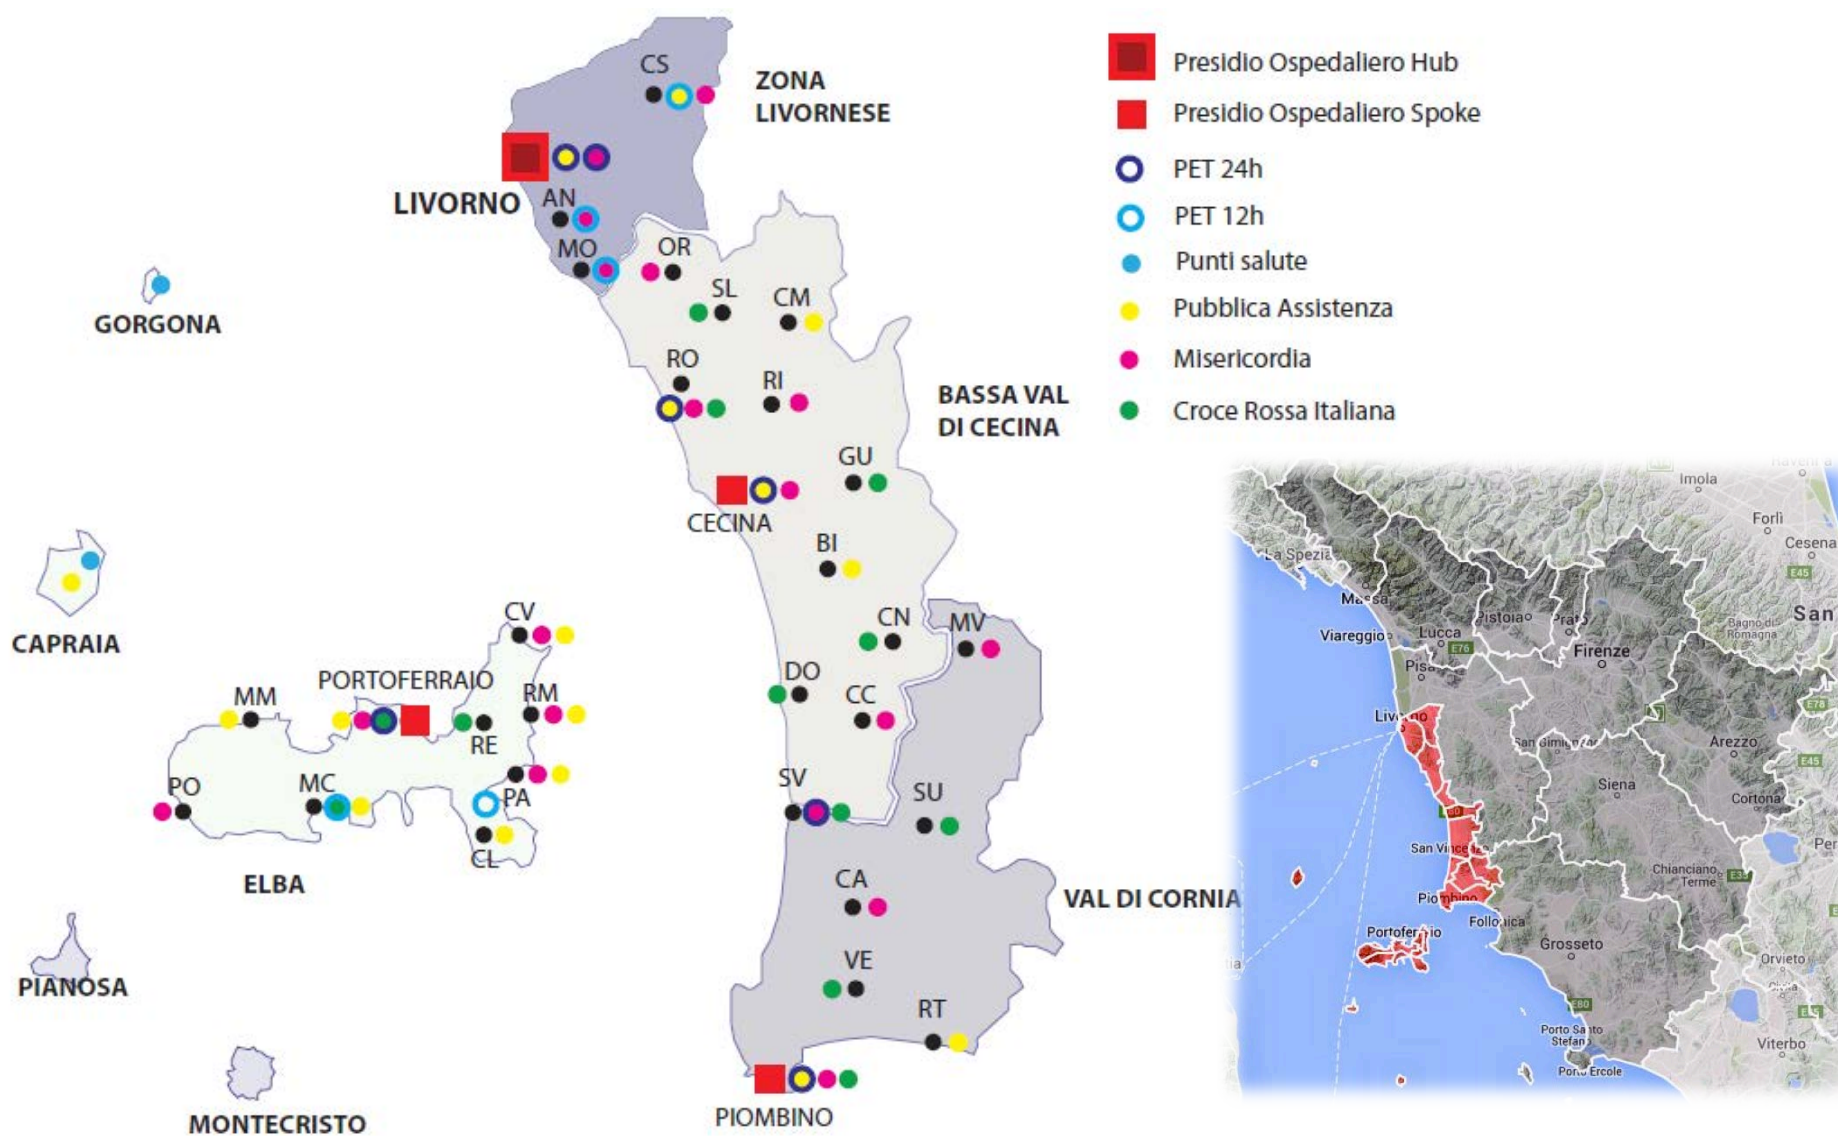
CS
ZONA LIVORNESE
LIVORNO
AN
MO
OR
SL
CM
GORGONA
RO
RI
BASSA VAL DI CECINA
GU
CECINA
BI
CAPRAIA
CV
CN
MV
MM
PORTOFERRAIO
RM
DO
CC
RE
PO
MC
PA
SV
SU
CL
ELBA
CA
VAL DI CORNIA
VE
PIANOSA
RT
MONTECRISTO
PIOMBINO

Presidio Ospedaliero Hub
Presidio Ospedaliero Spoke
PET 24h
PET 12h
Punti salute
Pubblica Assistenza
Misericordia
Croce Rossa Italiana

Imola
Forlì
Cesena
La Spezia
Massa
Viareggio
Lucca
Pistoia
Prato
Bagno di Romagna
San
Pisa
Firenze
Livorno
San Gimignano
Arezzo
Siena
Cortona
San Vincenzo
Chianciano Terme
Per
Piombino
Follonica
Portoferraio
Grosseto
Orvieto
Viterbo
Porto Santo Stefano
Porto Ercole
E76
E45
E78
E35
E80